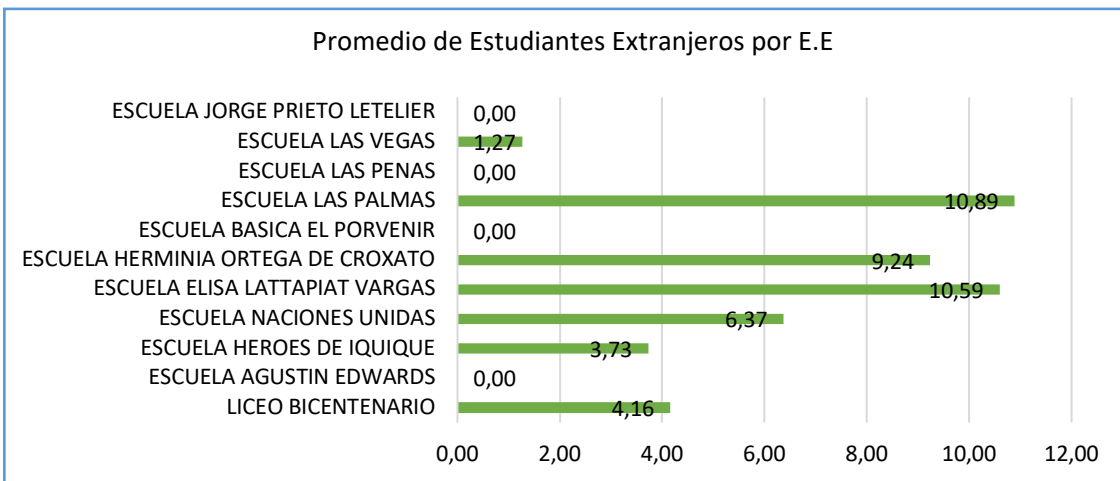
Promedio de Estudiantes Extranjeros por E.E

ESCUELA JORGE PRIETO LETELIER 0,00
ESCUELA LAS VEGAS 1,27
ESCUELA LAS PENAS 0,00
ESCUELA LAS PALMAS 10,89
ESCUELA BASICA EL PORVENIR 0,00
ESCUELA HERMINIA ORTEGA DE CROXATO 9,24
ESCUELA ELISA LATTAPIAT VARGAS 10,59
ESCUELA NACIONES UNIDAS 6,37
ESCUELA HEROES DE IQUIQUE 3,73
ESCUELA AGUSTIN EDWARDS 0,00
LICEO BICENTENARIO 4,16

0,00 2,00 4,00 6,00 8,00 10,00 12,00